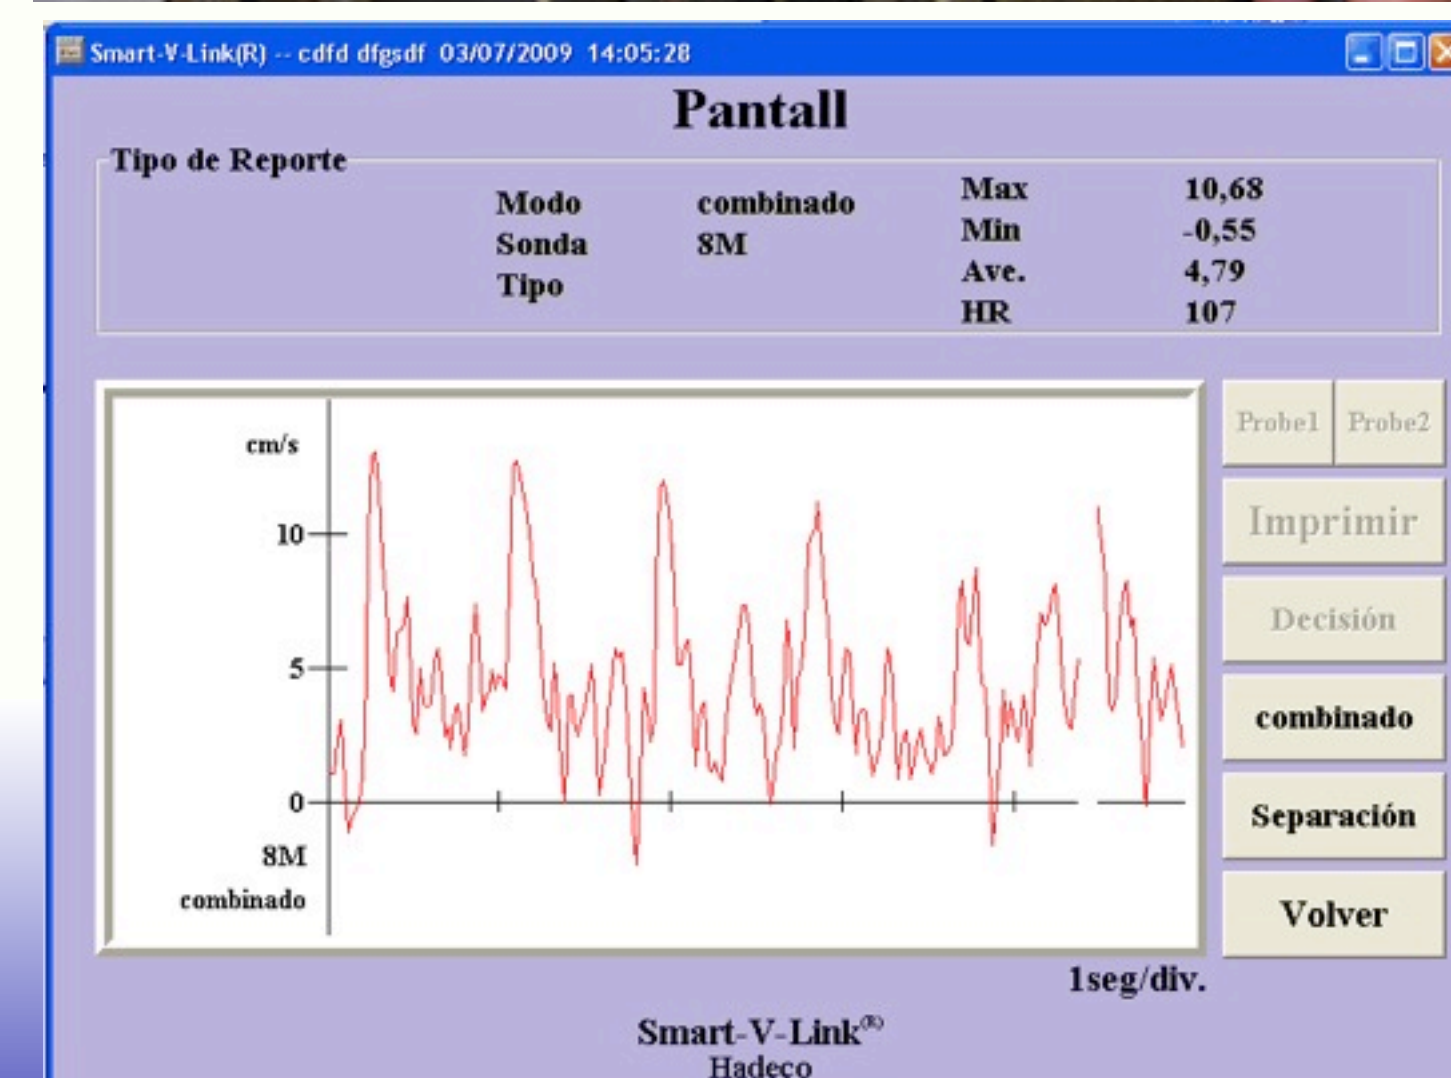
Smart-V-Link(R) -- cdfd dfgsdf 03/07/2009 14:05:28

Pantall

Tipo de Reporte

Modo combinado
Sonda 8M
Tipo

Max 10,68
Min -0,55
Ave. 4,79
HR 107

cm/s
10
5
0
8M
combinado

Probe1
Probe2
Imprimir
Decisión
combinado
Separación
Volver

1seg/div.

Smart-V-Link®
Hadeco